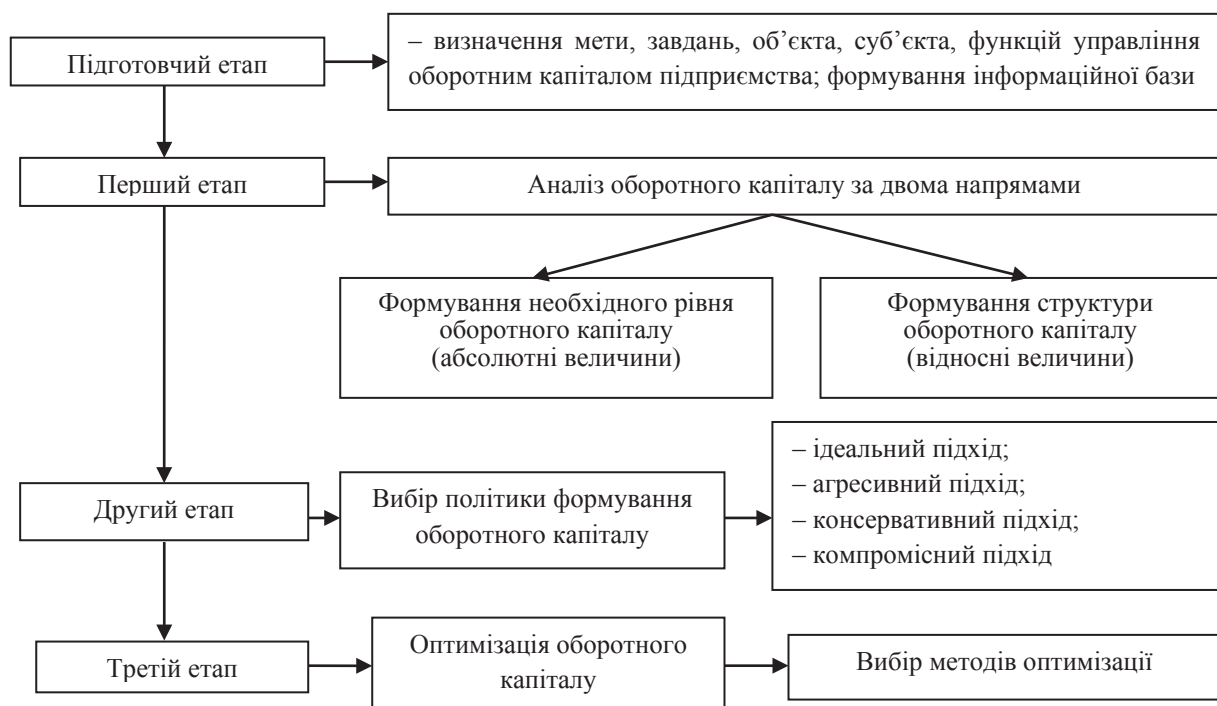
Підготовчий етап

– визначення мети, завдань, об’єкта, суб’єкта, функцій управління оборотним капіталом підприємства; формування інформаційної бази

Перший етап

Аналіз оборотного капіталу за двома напрямами

Формування необхідного рівня оборотного капіталу (абсолютні величини)

Формування структури оборотного капіталу (відносні величини)

Другий етап

Вибір політики формування оборотного капіталу

– ідеальний підхід;
– агресивний підхід;
– консервативний підхід;
– компромісний підхід

Третій етап

Оптимізація оборотного капіталу

Вибір методів оптимізації